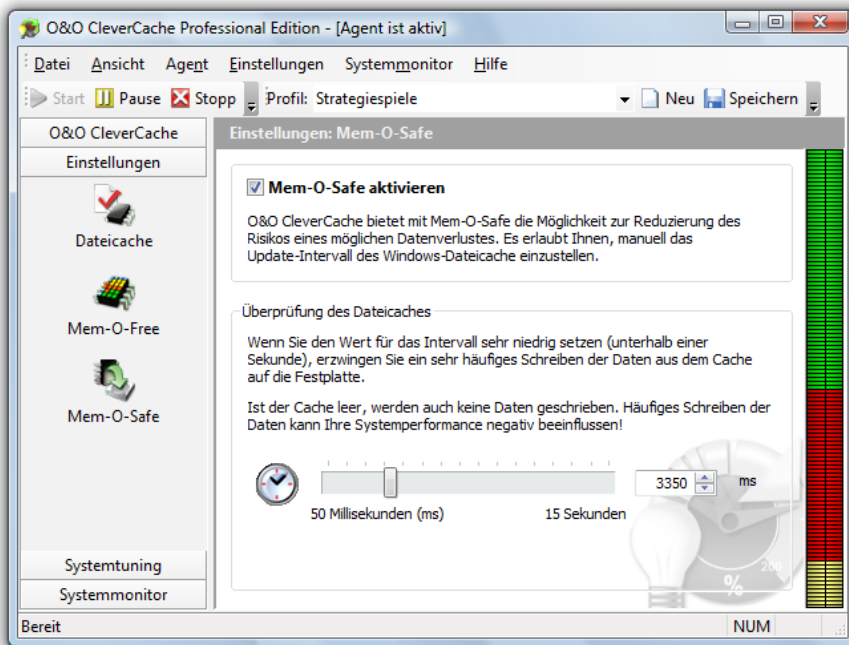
O&O CleverCache Professional Edition - [Agent ist aktiv]

Datei Ansicht Agent Einstellungen Systemmonitor Hilfe

Start Pause Stopp Profil: Strategiespiele Neu Speichern

O&O CleverCache

Einstellungen

Dateicache

Mem-O-Free

Mem-O-Safe

Systemtuning

Systemmonitor

Einstellungen: Mem-O-Safe

Mem-O-Safe aktivieren

O&O CleverCache bietet mit Mem-O-Safe die Möglichkeit zur Reduzierung des Risikos eines möglichen Datenverlustes. Es erlaubt Ihnen, manuell das Update-Intervall des Windows-Dateicache einzustellen.

Überprüfung des Dateicaches

Wenn Sie den Wert für das Intervall sehr niedrig setzen (unterhalb einer Sekunde), erzwingen Sie ein sehr häufiges Schreiben der Daten aus dem Cache auf die Festplatte.

Ist der Cache leer, werden auch keine Daten geschrieben. Häufiges Schreiben der Daten kann Ihre Systemperformance negativ beeinflussen!

3350 ms

50 Millisekunden (ms)

15 Sekunden

200

%

Bereit

NUM